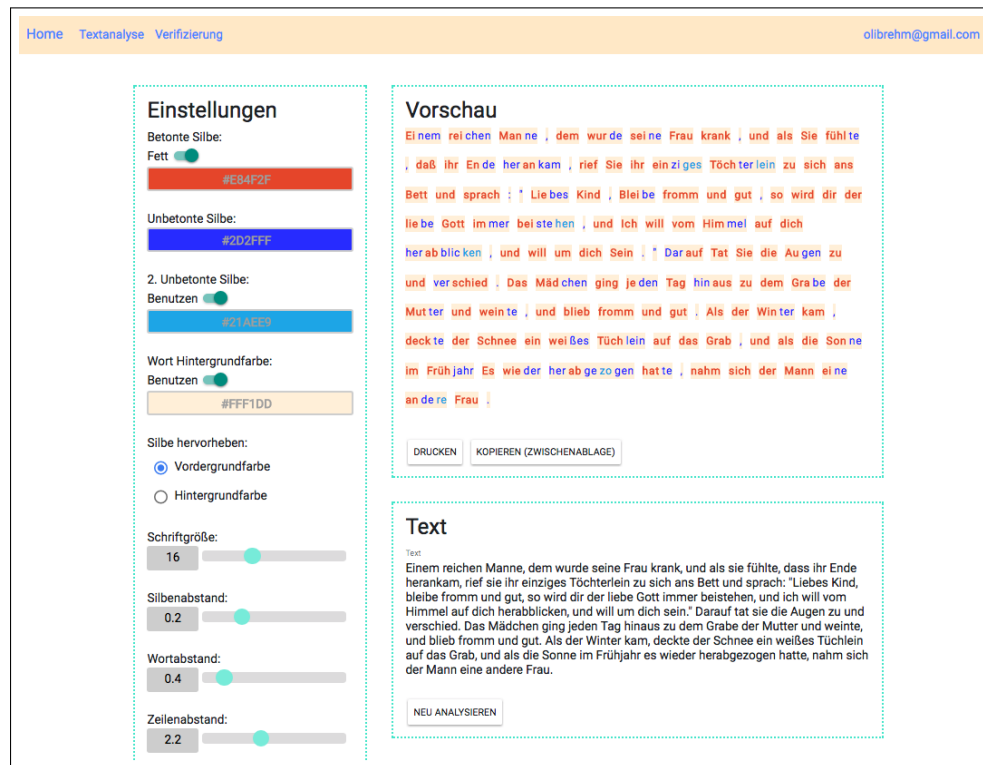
Home Textanalyse Verifizierung olibrehm@gmail.com

Einstellungen

Betonte Silbe:
Fett
#E84F2F

Unbetonte Silbe:
#2D2FFF

2. Unbetonte Silbe:
Benutzen
#21AEE9

Wort Hintergrundfarbe:
Benutzen
#FFF1DD

Silbe hervorheben:
Vordergrundfarbe
Hintergrundfarbe

Schriftgröße:
16

Silbenabstand:
0.2

Wortabstand:
0.4

Zeilenabstand:
2.2

Vorschau

Ei nem rei chen Man ne , dem wur de sei ne Frau krank , und als Sie fühl te , daß ihr En de her an kam , rief Sie ihr ein zi ges Töch ter lein zu sich ans Bett und sprach : " Lie bes Kind , Blei be fromm und gut , so wird dir der lie be Gott im mer bei ste hen , und Ich will vom Him mel auf dich her ab blic ken , und will um dich Sein . " Dar auf Tat Sie die Au gen zu und ver schied . Das Mäd chen ging je den Tag hin aus zu dem Gra be der Mut ter und wein te , und blieb fromm und gut . Als der Win ter kam , deck te der Schnee ein wei ßes Tüch lein auf das Grab , und als die Son ne im Früh jahr Es wie der her ab ge zo gen hat te , nahm sich der Mann ei ne an de re Frau .

DRUCKEN KOPIEREN (ZWISCHENABLAGE)

Text

Text
Einem reichen Manne, dem wurde seine Frau krank, und als sie fühlte, dass ihr Ende herankam, rief sie ihr einziges Töchterlein zu sich ans Bett und sprach: "Liebes Kind, bleibe fromm und gut, so wird dir der liebe Gott immer beistehen, und ich will vom Himmel auf dich herabblicken, und will um dich sein." Darauf tat sie die Augen zu und verschied. Das Mädchen ging jeden Tag hinaus zu dem Grabe der Mutter und weinte, und blieb fromm und gut. Als der Winter kam, deckte der Schnee ein weißes Tüchlein auf das Grab, und als die Sonne im Frühjahr es wieder herabgezogen hatte, nahm sich der Mann eine andere Frau.

NEU ANALYSIEREN